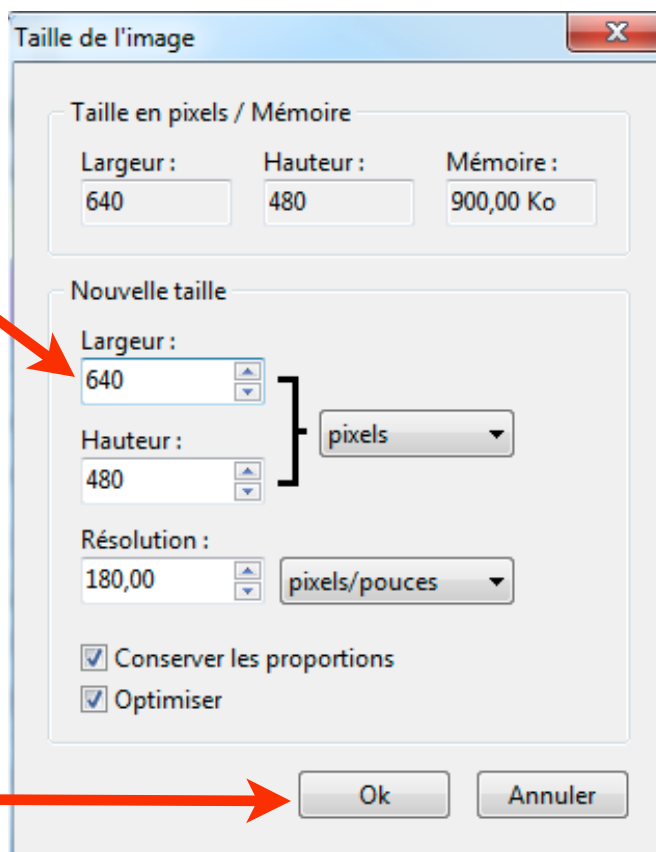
Taille de l'image

Taille en pixels / Mémoire

Largeur :
640

Hauteur :
480

Mémoire :
900,00 Ko

Nouvelle taille

Largeur :
640

Hauteur :
480

pixels

Résolution :
180,00

pixels/pouces

Conserver les proportions

Optimiser

Ok

Annuler